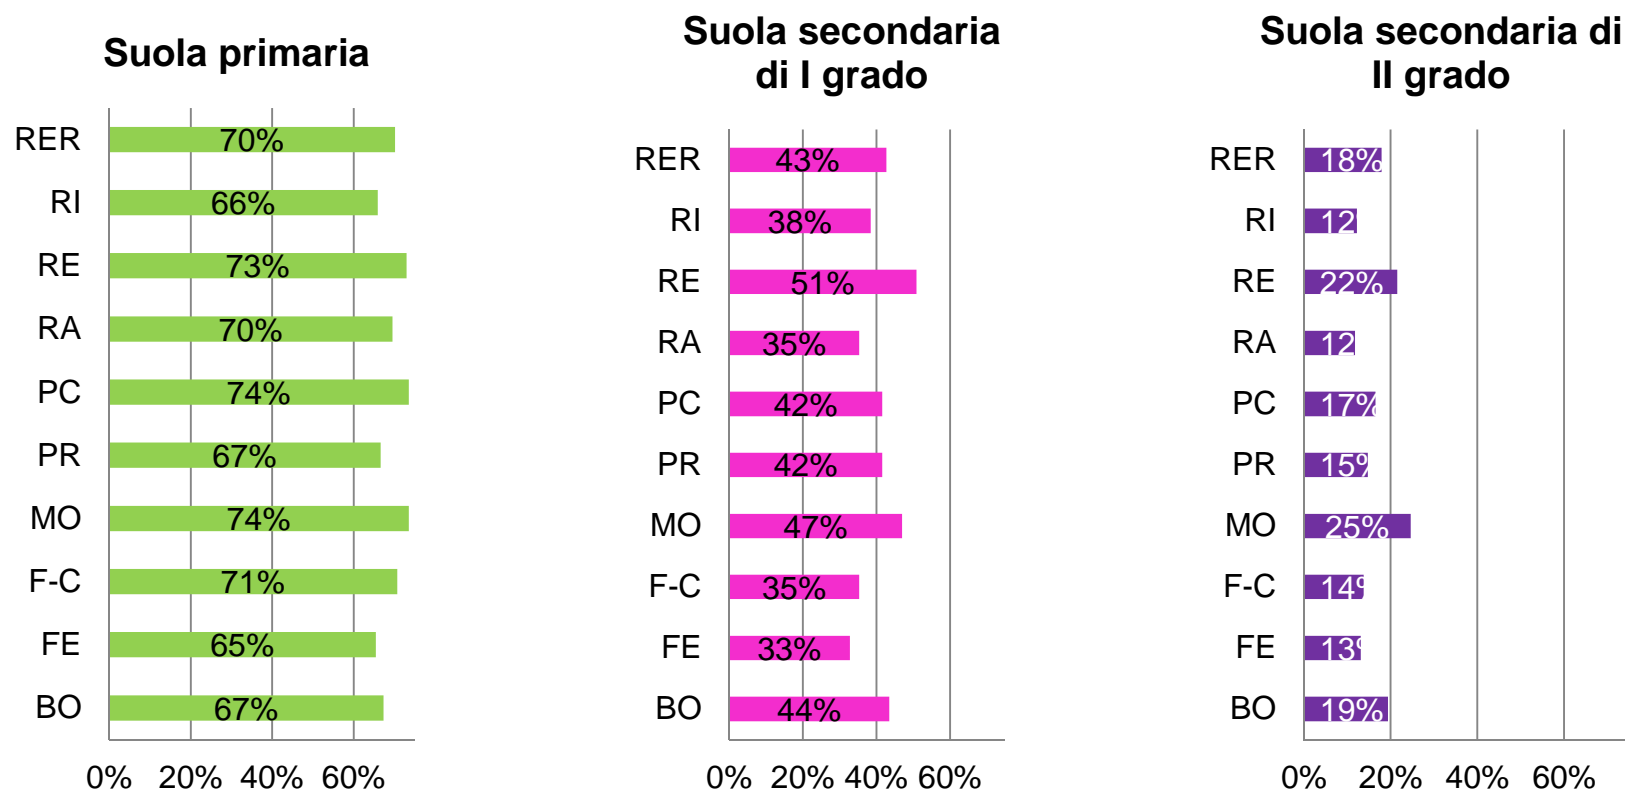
Suola primaria

| | |
|---|---|
| RER | 70% |
| RI | 66% |
| RE | 73% |
| RA | 70% |
| PC | 74% |
| PR | 67% |
| MO | 74% |
| F-C | 71% |
| FE | 65% |
| BO | 67% |

0% 20% 40% 60%

Suola secondaria di I grado

| | |
|---|---|
| RER | 43% |
| RI | 38% |
| RE | 51% |
| RA | 35% |
| PC | 42% |
| PR | 42% |
| MO | 47% |
| F-C | 35% |
| FE | 33% |
| BO | 44% |

0% 20% 40% 60%

Suola secondaria di II grado

| | |
|---|---|
| RER | 18% |
| RI | 12 |
| RE | 22% |
| RA | 12 |
| PC | 17% |
| PR | 15% |
| MO | 25% |
| F-C | 14% |
| FE | 13% |
| BO | 19% |

0% 20% 40% 60%